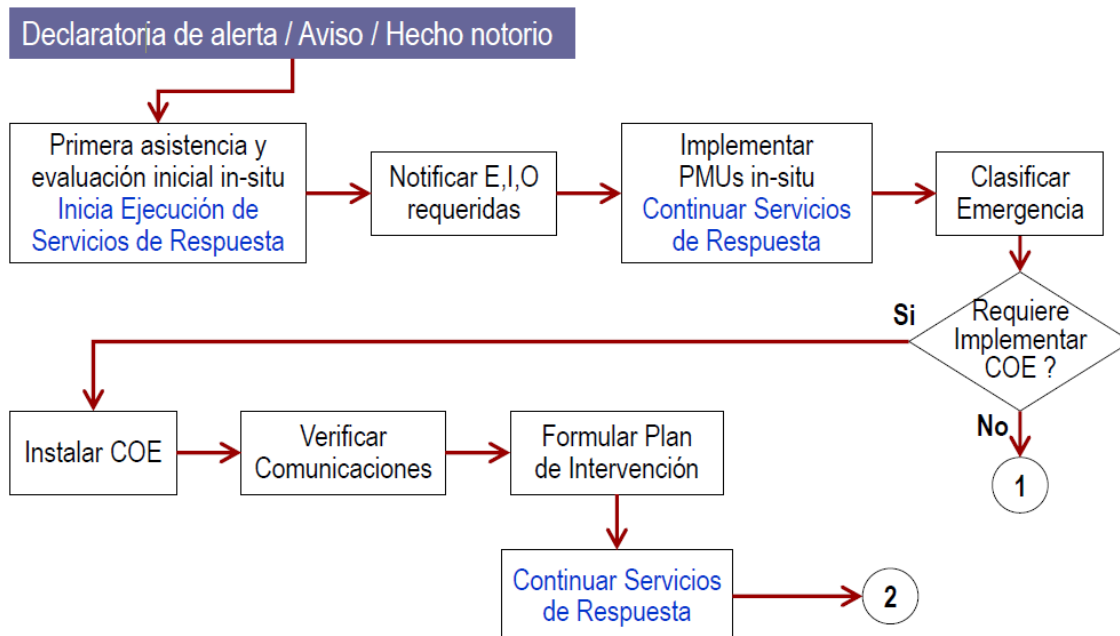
Declaratoria de alerta / Aviso / Hecho notorio

Primera asistencia y evaluación inicial in-situ
Inicia Ejecución de Servicios de Respuesta

Notificar E,I,O requeridas

Implementar PMUs in-situ
Continuar Servicios de Respuesta

Clasificar Emergencia

Requiere Implementar COE ?

Si

No

1

Instalar COE

Verificar Comunicaciones

Formular Plan de Intervención

Continuar Servicios de Respuesta

2